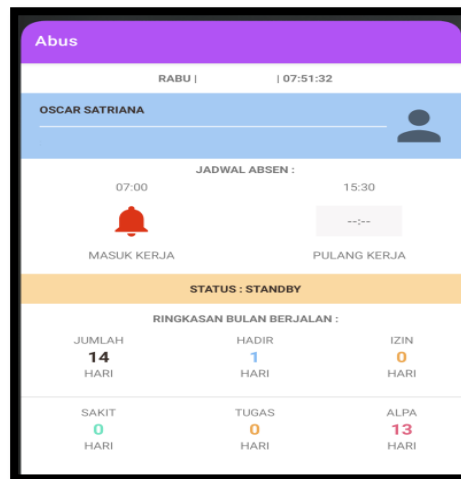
Abus

RABU | | 07:51:32

OSCAR SATRIANA

JADWAL ABSEN :

07:00

15:30

--:--

MASUK KERJA

PULANG KERJA

STATUS : STANDBY

RINGKASAN BULAN BERJALAN :

JUMLAH
14
HARI

HADIR
1
HARI

IZIN
0
HARI

SAKIT
0
HARI

TUGAS
0
HARI

ALPA
13
HARI